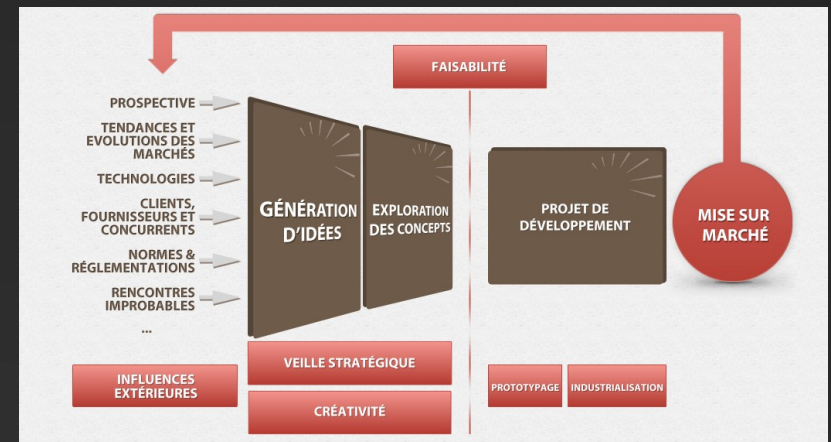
FAISABILITÉ

PROSPECTIVE

TENDANCES ET EVOLUTIONS DES MARCHÉS

TECHNOLOGIES

CLIENTS, FOURNISSEURS ET CONCURRENTS

NORMES & RÉGLEMENTATIONS

RENCONTRES IMPROBABLES

...

GÉNÉRATION D'IDÉES

EXPLORATION DES CONCEPTS

PROJET DE DÉVELOPPEMENT

MISE SUR MARCHÉ

INFLUENCES EXTÉRIEURES

VEILLE STRATÉGIQUE

CRÉATIVITÉ

PROTOTYPAGE

INDUSTRIALISATION